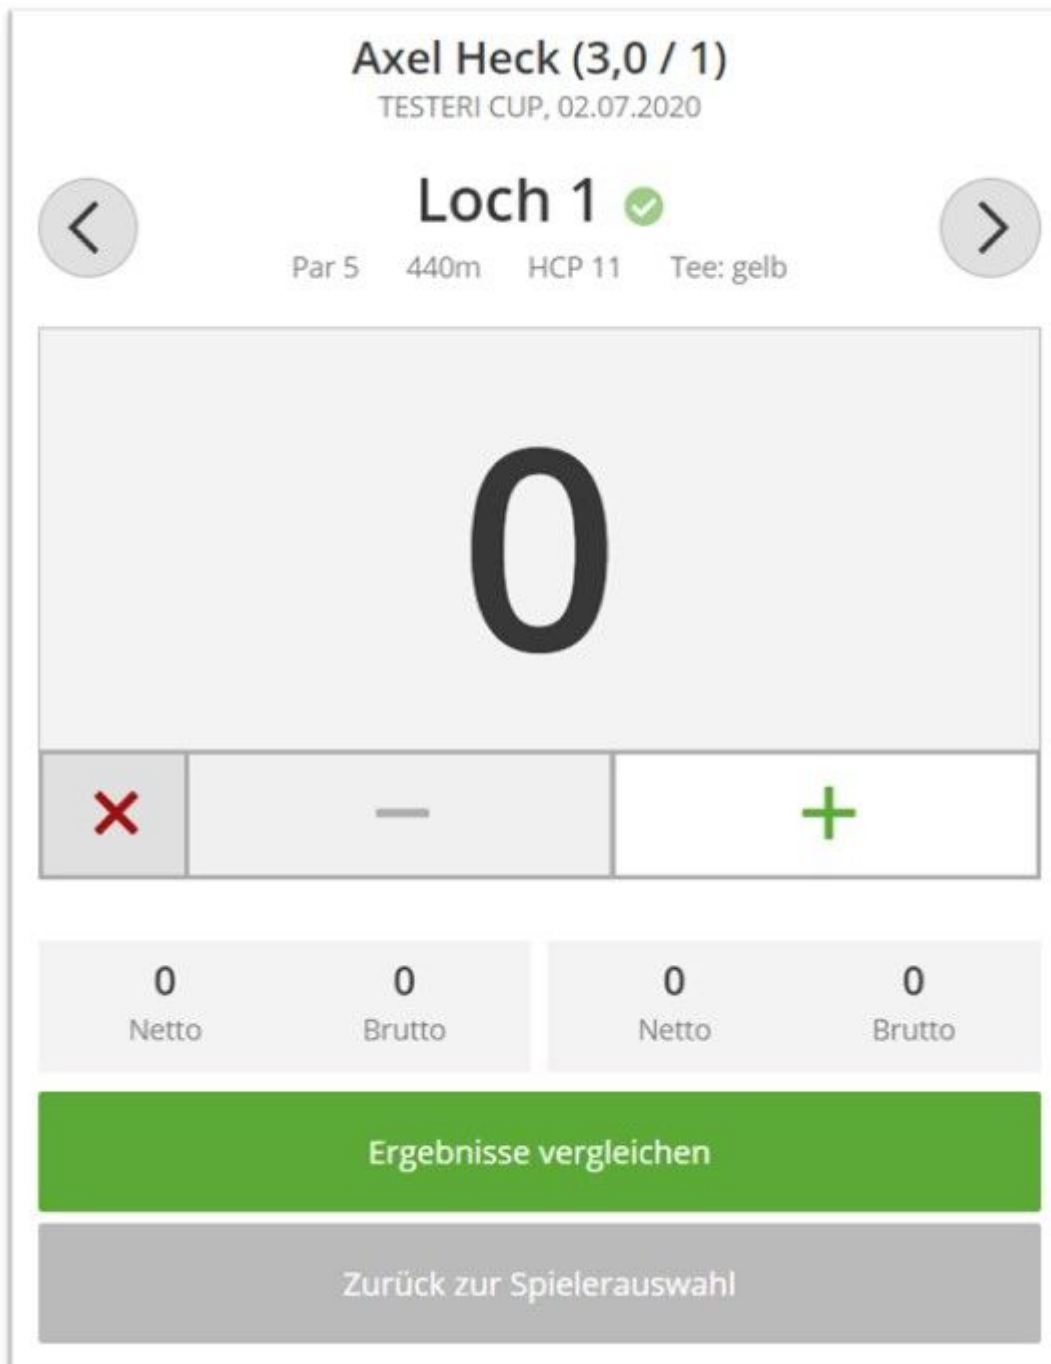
Axel Heck (3,0 / 1)
TESTERI CUP, 02.07.2020

Loch 1

Par 5 440m HCP 11 Tee: gelb

0

| 0 | 0 | 0 | 0 |
|---|---|---|---|
| Netto | Brutto | Netto | Brutto |

Ergebnisse vergleichen

Zurück zur Spielerauswahl